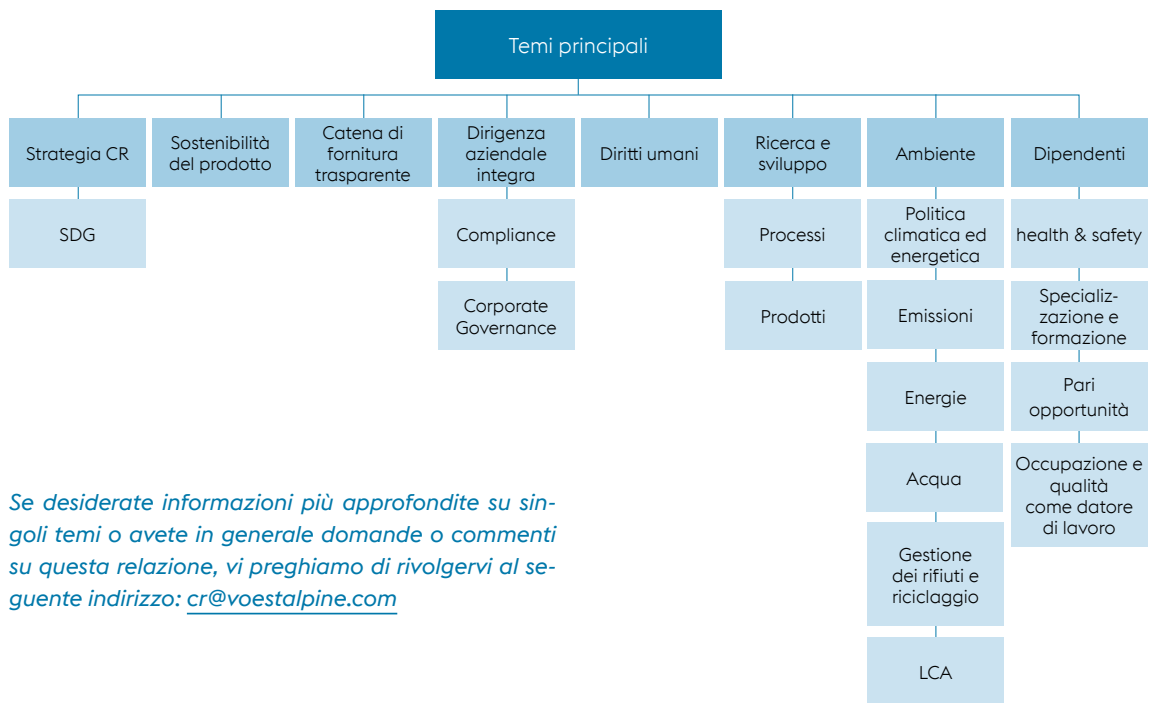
Temi principali

Strategia CR

SDG

Sostenibilità del prodotto

Catena di fornitura trasparente

Dirigenza aziendale integra

Compliance

Corporate Governance

Diritti umani

Ricerca e sviluppo

Processi

Prodotti

Ambiente

Politica climatica ed energetica

Emissioni

Energie

Acqua

Gestione dei rifiuti e riciclaggio

LCA

Dipendenti

health & safety

Specializzazione e formazione

Pari opportunità

Occupazione e qualità come datore di lavoro

Se desiderate informazioni più approfondite su singoli temi o avete in generale domande o commenti su questa relazione, vi preghiamo di rivolgervi al seguente indirizzo: cr@voestalpine.com